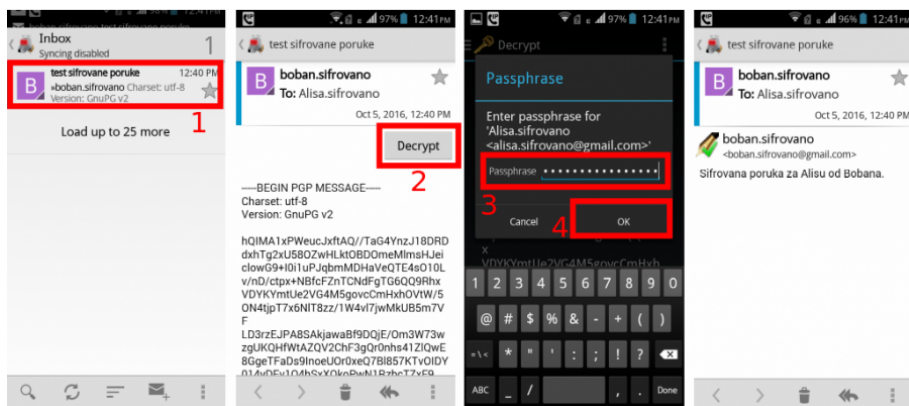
12:41
boban.sifrovano test sifrovane poruke
Inbox
Syncing disabled
1
B
test sifrovane poruke
12:40 PM
»boban.sifrovano Charset: utf-8
Version: GnuPG v2
1
Load up to 25 more

97% 12:41 PM
test sifrovane poruke
B
boban.sifrovano
To: Alisa.sifrovano
Oct 5, 2016, 12:40 PM
Decrypt
2
-----BEGIN PGP MESSAGE-----
Charset: utf-8
Version: GnuPG v2

hQIMA1xPWeucJxftAQ//TaG4YnzJ18DRDdxhTg2xU58OZwHLktOBDOmeMlmsHJeiclowG9+I0i1uPJqbmMDHaVeQTE4sO10Lv/nD/ctpx+NBfcFZnTCNdFgTG6QQ9RhxVDYKYmtUe2VG4M5govcCmHxhOVtW/5ON4tjpT7x6NIT8zz/1W4vl7jwMkUB5m7VF
LD3rzEJPA8SAkjawaBf9DQjE/Om3W73wzgUKQHfWtAZQV2ChF3gQr0nhs41ZIQwE8GgeTFaDs9InoeUOr0xeQ7BI857KTvOIDY
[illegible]

97% 12:41 PM
Decrypt
Passphrase
Enter passphrase for 'Alisa.sifrovano <alisa.sifrovano@gmail.com>'
Passphrase ••••••••••••••••
3
Cancel
4
OK
VDYKYmtUe2VG4M5govcCmHxh
1 2 3 4 5 6 7 8 9 0
@ # $ % & * - + ( )
=\< * " ' : ; ! ?
ABC , _ / , . Done

96% 12:41 PM
test sifrovane poruke
B
boban.sifrovano
To: Alisa.sifrovano
Oct 5, 2016, 12:40 PM
boban.sifrovano
<boban.sifrovano@gmail.com>
Sifrovana poruka za Alisu od Bobana.